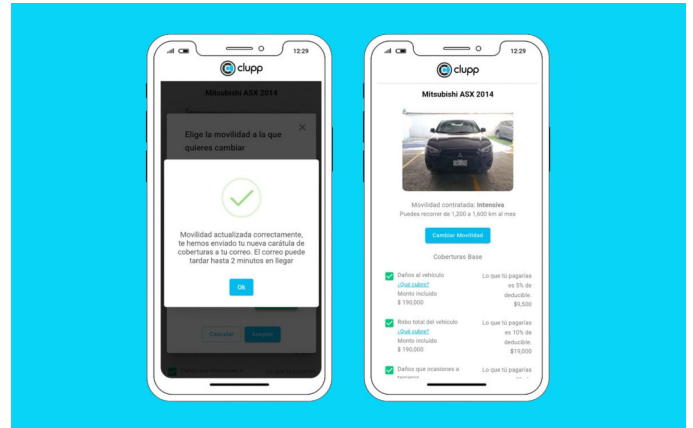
12:29

clupp

Mitsubishi ASX 2014

Elige la movilidad a la que quieres cambiar

Movilidad actualizada correctamente, te hemos enviado tu nueva carátula de coberturas a tu correo. El correo puede tardar hasta 2 minutos en llegar

Ok

Cancelar Aceptar

12:29

clupp

Mitsubishi ASX 2014

Movilidad contratada: Intensiva
Puedes recorrer de 1,200 a 1,600 km al mes

Cambiar Movilidad

Coberturas Base

Daños al vehículo
¿Qué cubre?
Monto incluido
$ 190,000

Lo que tú pagarías es 5% de deducible.
$9,500

Robo total del vehículo
¿Qué cubre?
Monto incluido
$ 190,000

Lo que tú pagarías es 10% de deducible.
$19,000

Daños que ocasiones a terceros
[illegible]